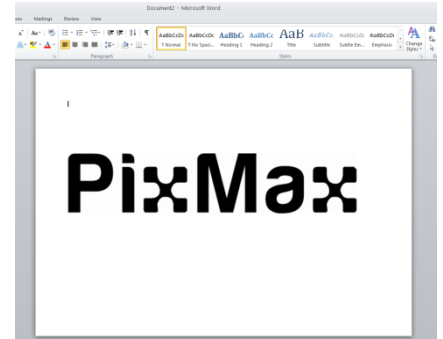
Document2 - Microsoft Word

ces Mailings Review View

Paragraph

AaBbCcDc ¶ Normal
AaBbCcDc ¶ No Spaci...
AaBbCc Heading 1
AaBbCc Heading 2
AaB Title
AaBbCc. Subtitle
AaBbCcDc Subtle Em...
AaBbCcDc Emphasis
Change Styles

Styles

PixMax